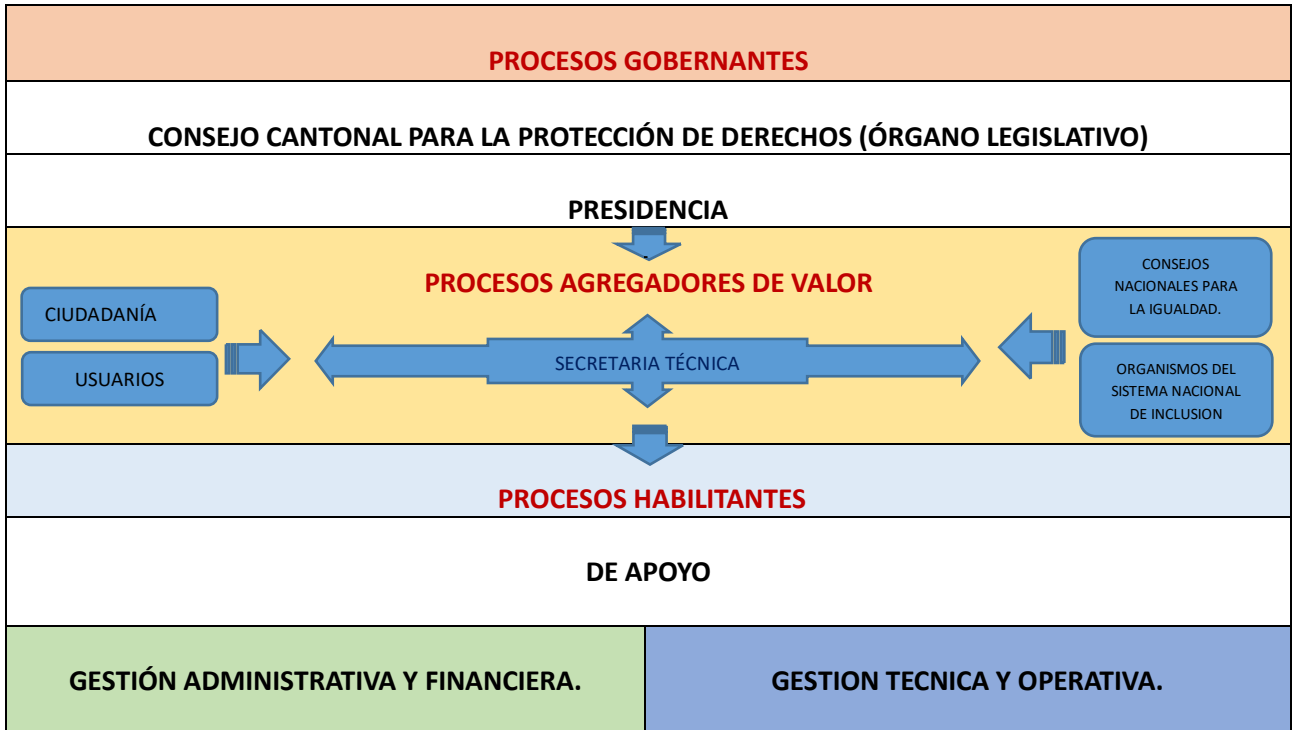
PROCESOS GOBERNANTES

CONSEJO CANTONAL PARA LA PROTECCIÓN DE DERECHOS (ÓRGANO LEGISLATIVO)

PRESIDENCIA

PROCESOS AGREGADORES DE VALOR

CIUDADANÍA

USUARIOS

SECRETARIA TÉCNICA

CONSEJOS NACIONALES PARA LA IGUALDAD.

ORGANISMOS DEL SISTEMA NACIONAL DE INCLUSION

PROCESOS HABILITANTES

DE APOYO

GESTIÓN ADMINISTRATIVA Y FINANCIERA.

GESTION TECNICA Y OPERATIVA.